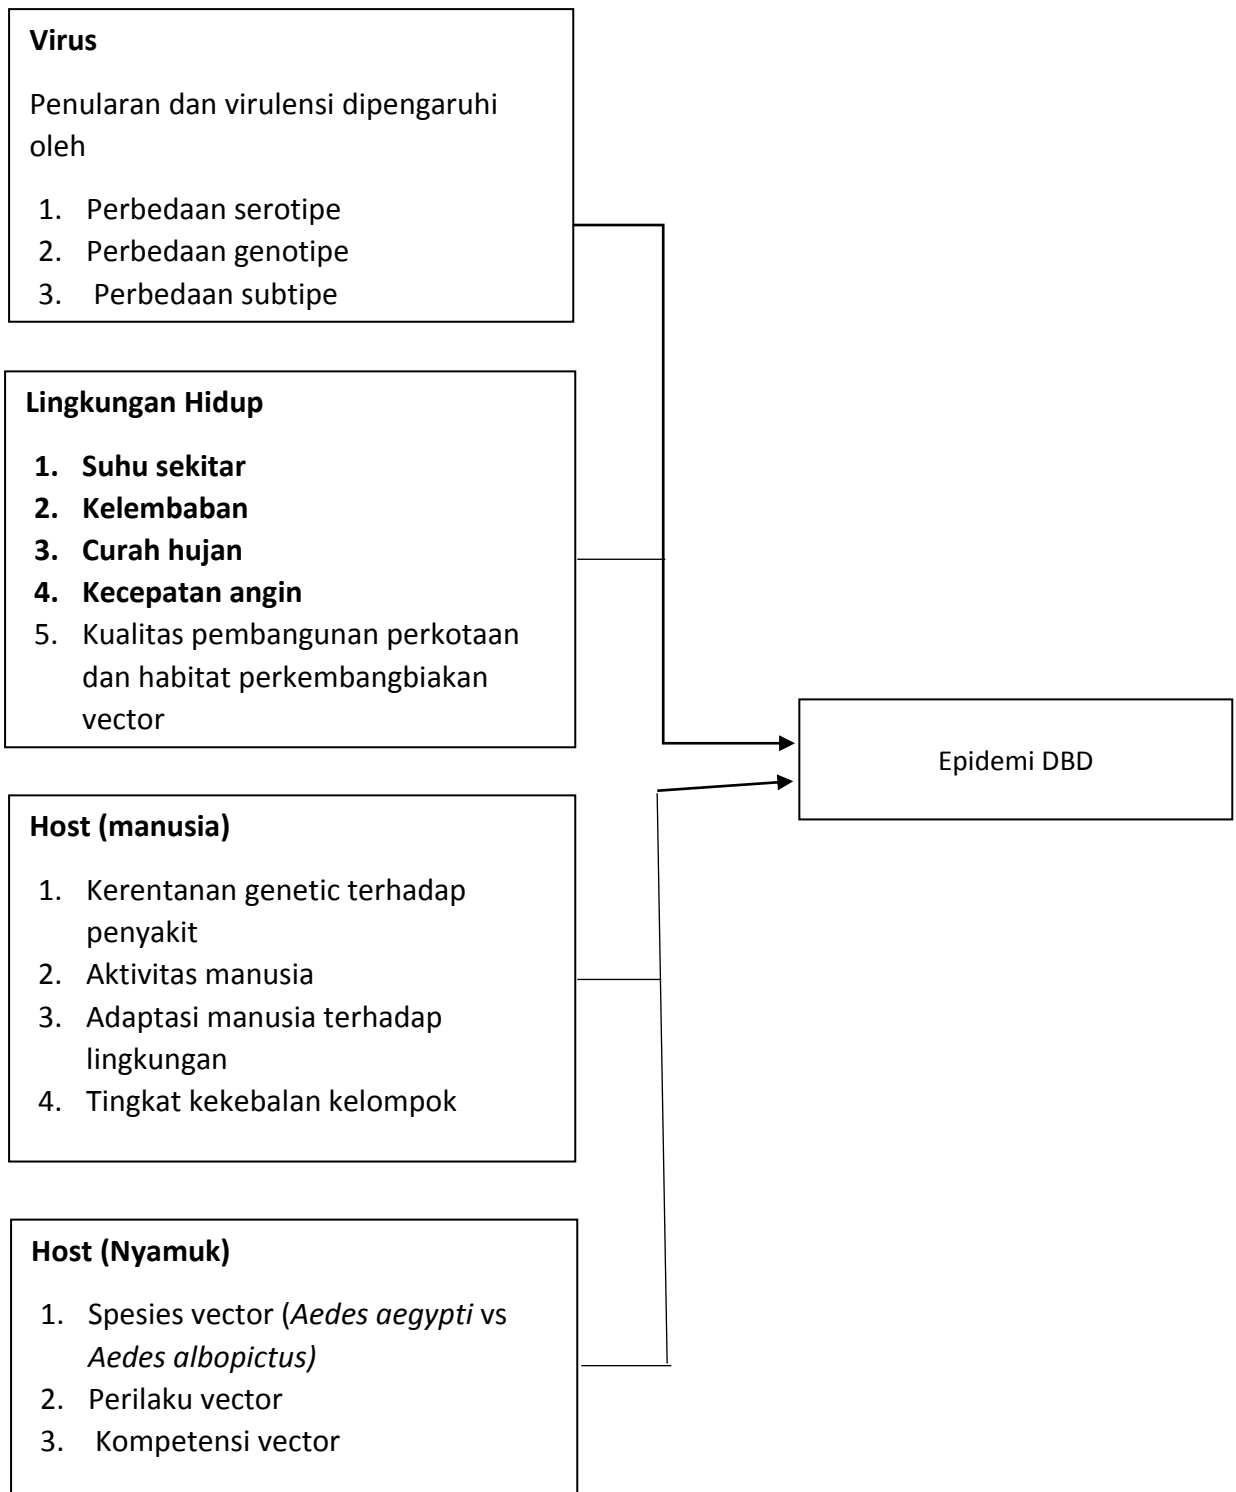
**Virus**

Penularan dan virulensi dipengaruhi oleh

1. Perbedaan serotipe
2. Perbedaan genotipe
3. Perbedaan subtipe

**Lingkungan Hidup**

1. **Suhu sekitar**
2. **Kelembaban**
3. **Curah hujan**
4. **Kecepatan angin**
5. Kualitas pembangunan perkotaan dan habitat perkembangbiakan vector

Epidemi DBD

**Host (manusia)**

1. Kerentanan genetic terhadap penyakit
2. Aktivitas manusia
3. Adaptasi manusia terhadap lingkungan
4. Tingkat kekebalan kelompok

**Host (Nyamuk)**

1. Spesies vector (*Aedes aegypti* vs *Aedes albopictus)*
2. Perilaku vector
3. Kompetensi vector